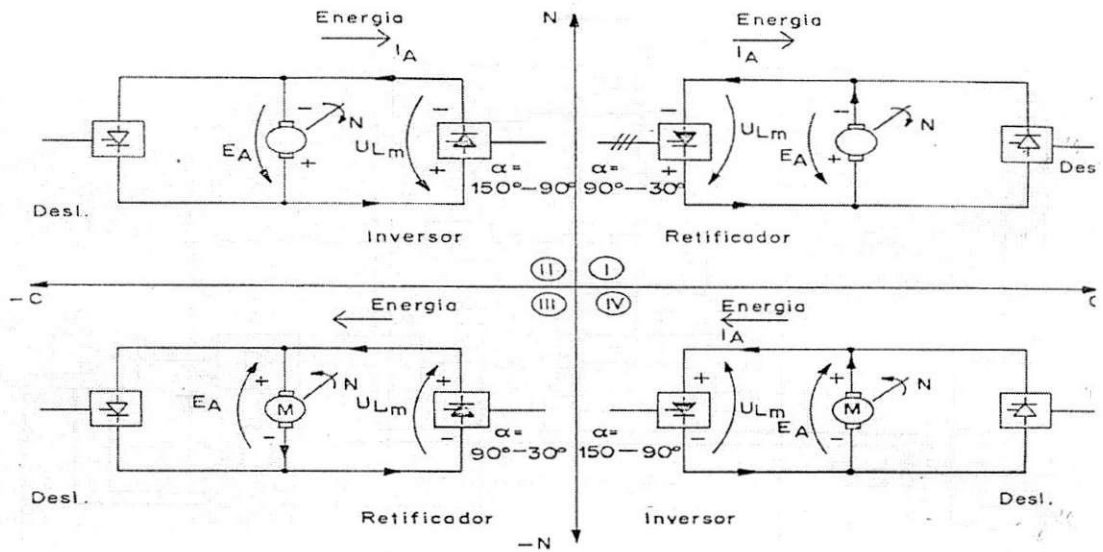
Energia
$I_A$

N

Energia
$I_A$

$E_A$
N
$U_{Lm}$
$\alpha =$
$150^o - 90^o$

$\alpha =$
$90^o - 30^o$
$U_{Lm}$
$E_A$
N

Desl.

Des

Inversor

Retificador

II
I

−C

C

Energia

III
IV

Energia
$I_A$

$E_A$
M
N
$U_{Lm}$

$\alpha =$
$90^o - 30^o$

$\alpha =$
$150 - 90^o$

$U_{Lm}$
M
N
$E_A$

Desl.

Desl.

Retificador

Inversor

−N